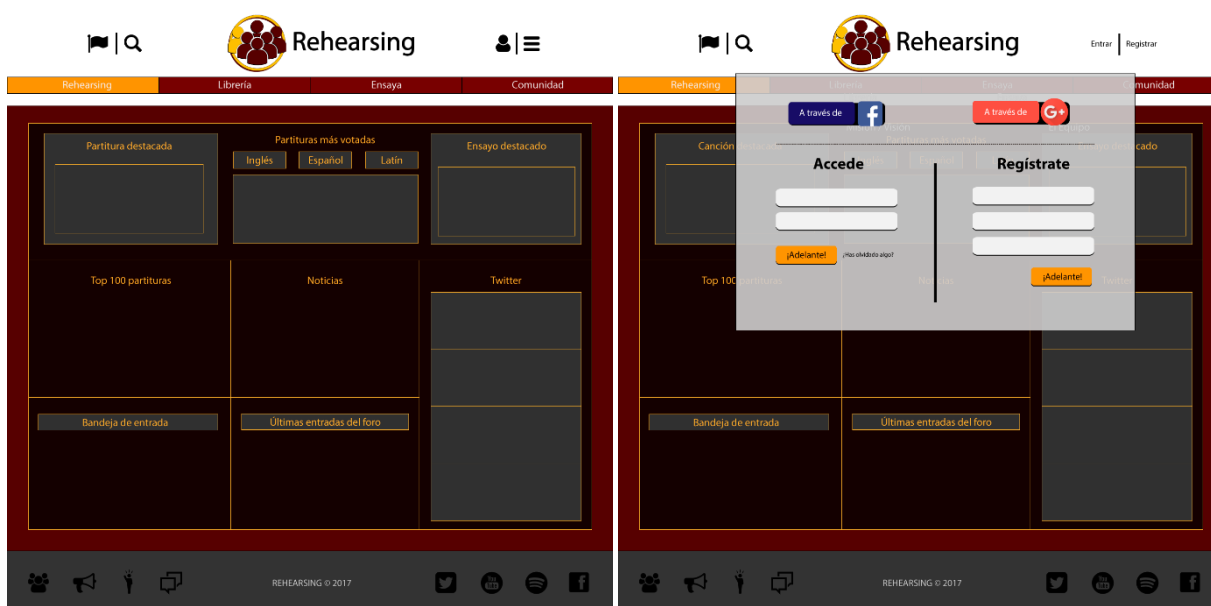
Rehearsing

Rehearsing | Librería | Ensaya | Comunidad

Partitura destacada

Partituras más votadas

Inglés | Español | Latín

Ensayo destacado

Top 100 partituras

Noticias

Twitter

Bandeja de entrada

Últimas entradas del foro

REHEARSING © 2017

Rehearsing

Entrar | Registrar

Rehearsing | Librería | Ensaya | Comunidad

A través de

A través de

Accede

Regístrate

¡Adelante!

¿Has olvidado algo?

¡Adelante!

Canción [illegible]

Top 100 partituras

Noticias

Twitter

Bandeja de entrada

Últimas entradas del foro

REHEARSING © 2017